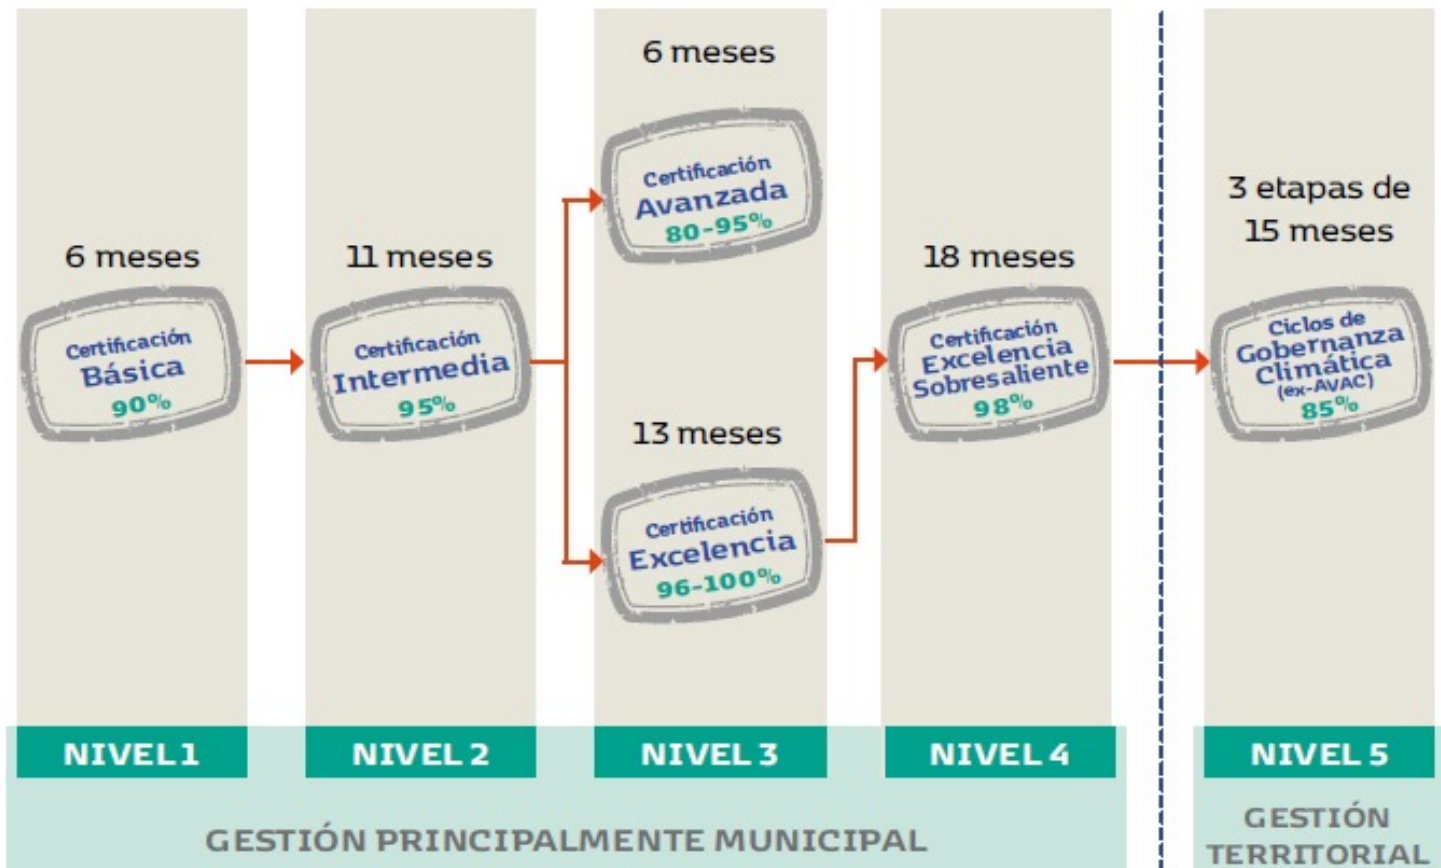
6 meses
Certificación Básica 90%

11 meses
Certificación Intermedia 95%

6 meses
Certificación Avanzada 80-95%

13 meses
Certificación Excelencia 96-100%

18 meses
Certificación Excelencia Sobresaliente 98%

3 etapas de 15 meses
Ciclos de Gobernanza Climática (ex-AVAC) 85%

NIVEL 1
NIVEL 2
NIVEL 3
NIVEL 4
NIVEL 5

GESTIÓN PRINCIPALMENTE MUNICIPAL
GESTIÓN TERRITORIAL